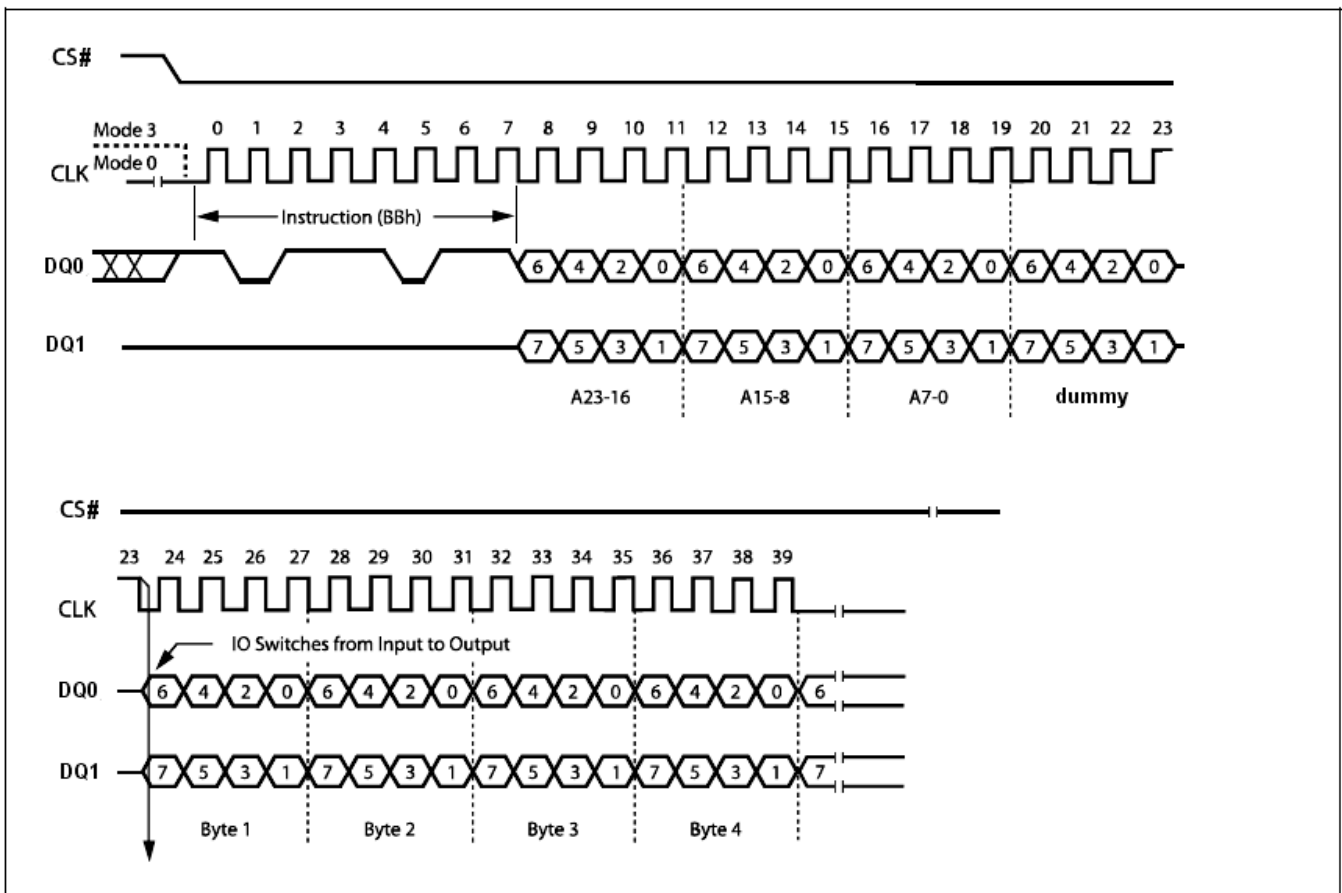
CS#

Mode 3
Mode 0
CLK

0 1 2 3 4 5 6 7 8 9 10 11 12 13 14 15 16 17 18 19 20 21 22 23

Instruction (BBh)

DQ0
6 4 2 0 6 4 2 0 6 4 2 0 6 4 2 0

DQ1
7 5 3 1 7 5 3 1 7 5 3 1 7 5 3 1

A23-16 A15-8 A7-0 dummy

CS#

23 24 25 26 27 28 29 30 31 32 33 34 35 36 37 38 39

CLK

IO Switches from Input to Output

DQ0
6 4 2 0 6 4 2 0 6 4 2 0 6 4 2 0 6

DQ1
7 5 3 1 7 5 3 1 7 5 3 1 7 5 3 1 7

Byte 1 Byte 2 Byte 3 Byte 4